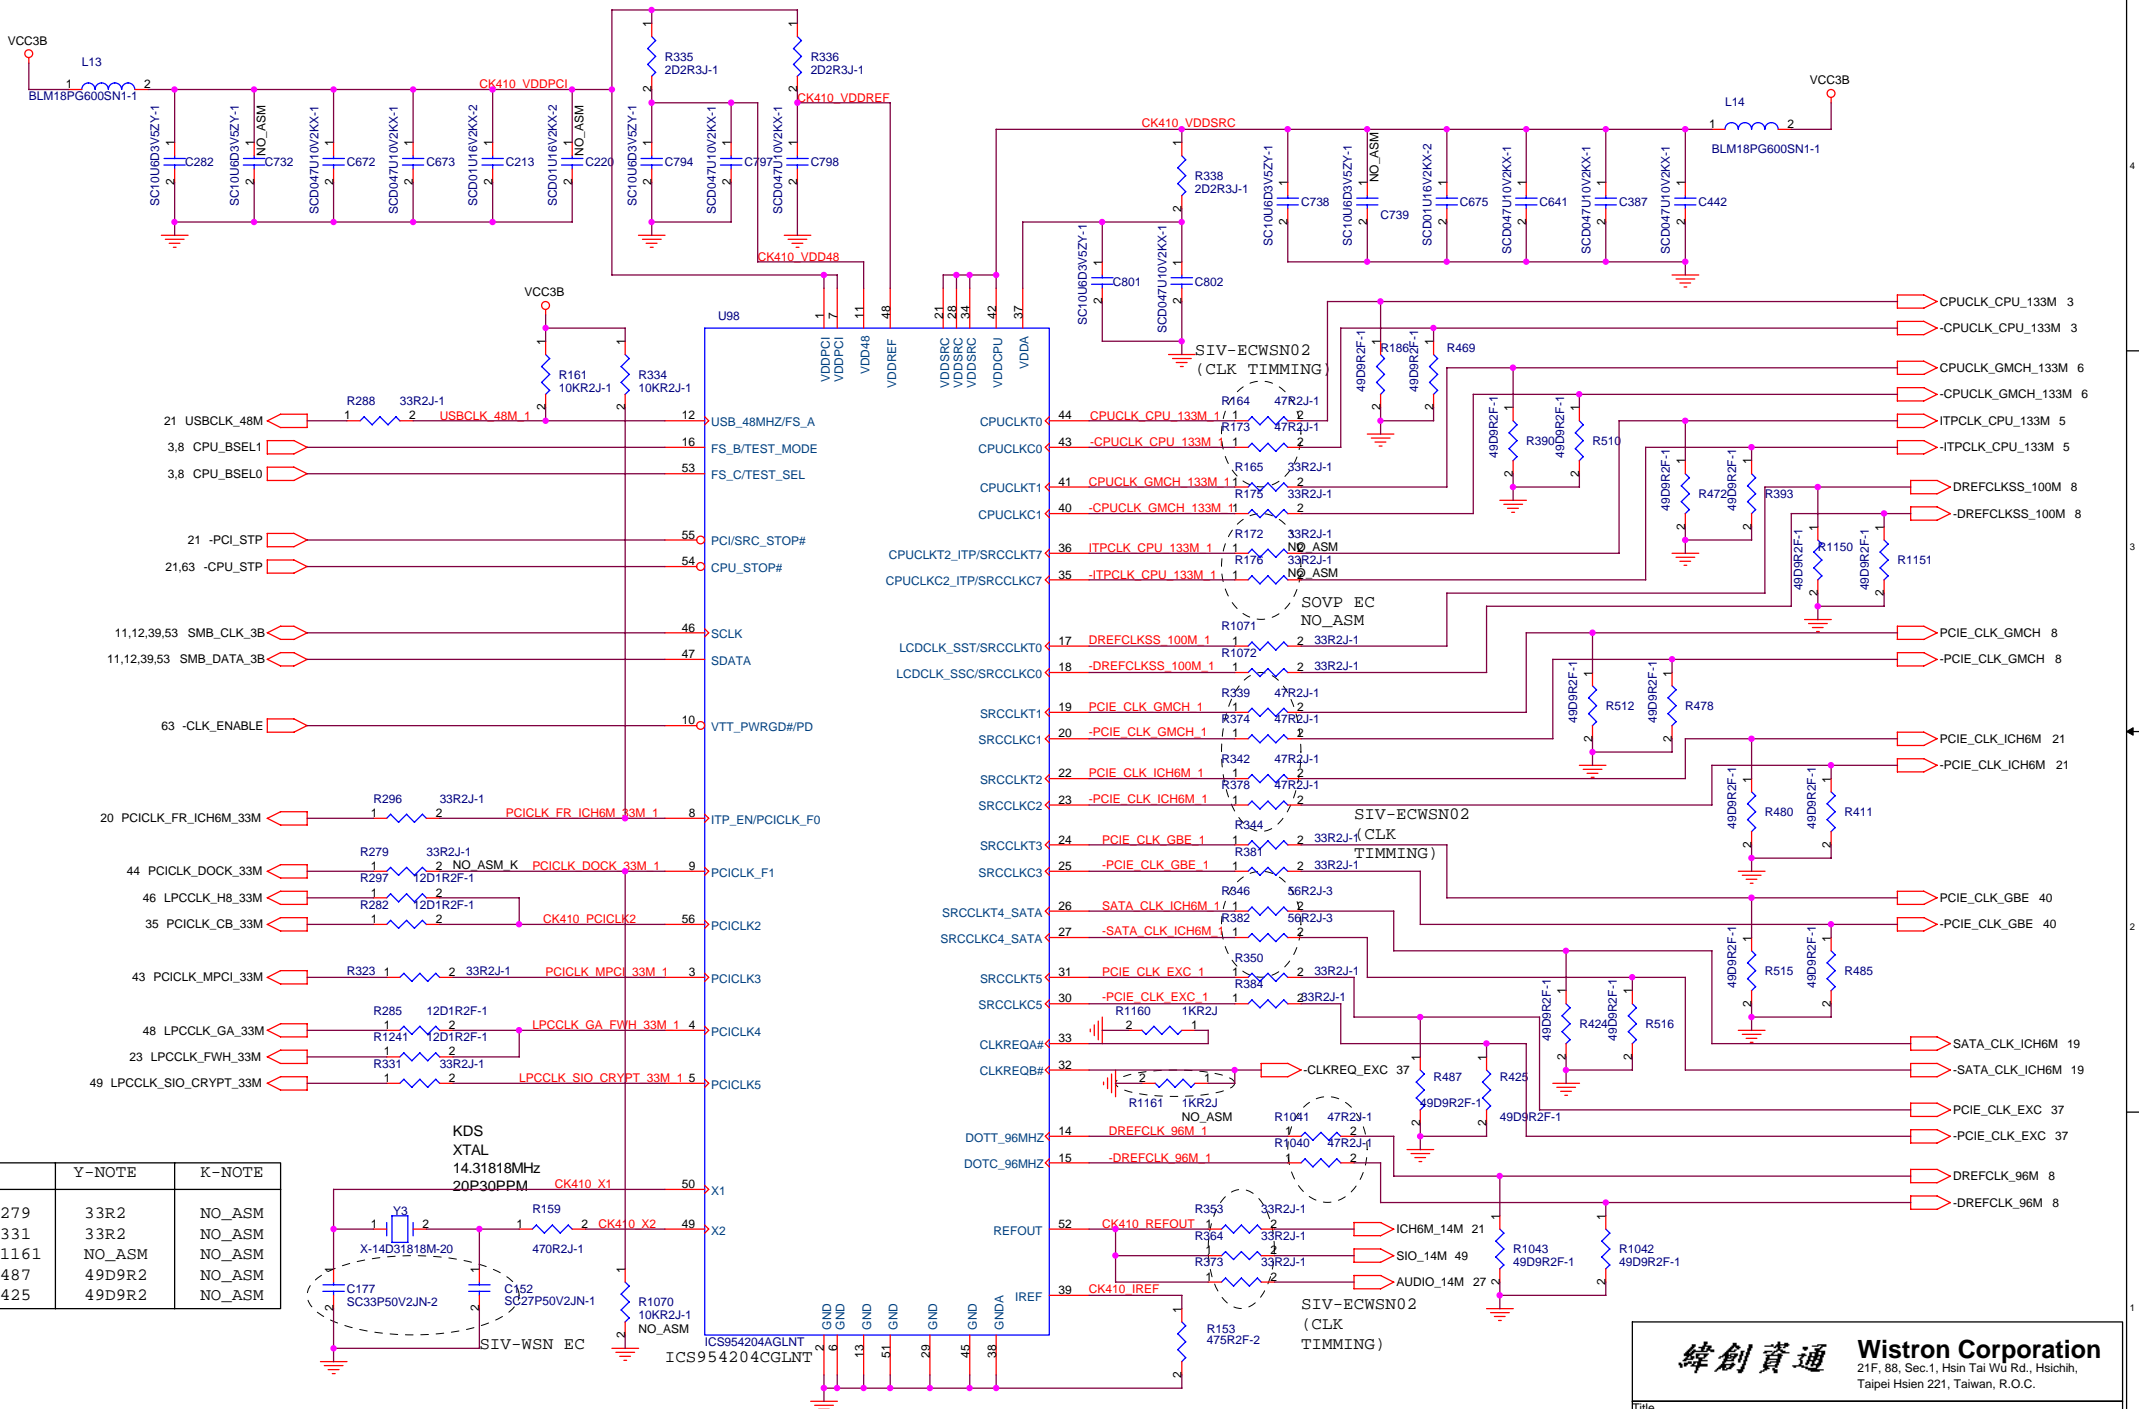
VCC3B
L13
BLM18PG600SN1-1
CK410_VDDPCI
SC10U6D3V5ZY-1 C282
SC10U6D3V5ZY-1 NO_ASM C732
SCD047U10V2KX-1 C672
SCD047U10V2KX-1 C673
SCD01U16V2KX-2 C213
SCD01U16V2KX-2 NO_ASM C220
R335 2D2R3J-1
R336 2D2R3J-1
CK410_VDDREF
SC10U6D3V5ZY-1 C794
SCD047U10V2KX-1 C797
SCD047U10V2KX-1 C798
CK410_VDD48
CK410_VDDSRC
R338 2D2R3J-1
SC10U6D3V5ZY-1 C738
SC10U6D3V5ZY-1 NO_ASM C739
SCD01U16V2KX-2 C675
SCD047U10V2KX-1 C641
SCD047U10V2KX-1 C387
SCD047U10V2KX-1 C442
VCC3B
L14
BLM18PG600SN1-1
SC10U6D3V5ZY-1 C801
SCD047U10V2KX-1 C802
VCC3B
U98
VDDPCI VDDPCI VDD48 VDDREF VDDSRC VDDSRC VDDSRC VDDCPU VDDA
R161 10KR2J-1
R334 10KR2J-1
R288 33R2J-1
21 USBCLK_48M USBCLK_48M 12 USB_48MHZ/FS_A
3,8 CPU_BSEL1 16 FS_B/TEST_MODE
3,8 CPU_BSEL0 53 FS_C/TEST_SEL
21 -PCI_STP 55 PCI/SRC_STOP#
21,63 -CPU_STP 54 CPU_STOP#
11,12,39,53 SMB_CLK_3B 46 SCLK
11,12,39,53 SMB_DATA_3B 47 SDATA
63 -CLK_ENABLE 10 VTT_PWRGD#/PD
R296 33R2J-1
20 PCICLK_FR_ICH6M_33M PCICLK_FR_ICH6M_33M 8 ITP_EN/PCICLK_F0
R279 33R2J-1 NO_ASM_K
44 PCICLK_DOCK_33M PCICLK_DOCK_33M 9 PCICLK_F1
R297 12D1R2F-1
46 LPCCLK_H8_33M
R282 12D1R2F-1
35 PCICLK_CB_33M CK410_PCICLK2 56 PCICLK2
R323 33R2J-1
43 PCICLK_MPCI_33M PCICLK_MPCI_33M 3 PCICLK3
R285 12D1R2F-1
48 LPCCLK_GA_33M LPCCLK_GA_FWH_33M 4 PCICLK4
R1241 12D1R2F-1
23 LPCCLK_FWH_33M
R331 33R2J-1
49 LPCCLK_SIO_CRYPT_33M LPCCLK_SIO_CRYPT_33M 5 PCICLK5
KDS XTAL 14.31818MHz 20P30PPM
CK410_X1 50 X1
Y3
X-14D31818M-20
R159 470R2J-1
CK410_X2 49 X2
C177 SC33P50V2JN-2
C152 SC27P50V2JN-1
R1070 10KR2J-1 NO_ASM
SIV-WSN EC
ICS954204AGLNT
ICS954204CGLNT
GND GND GND GND GND GND GNDA
SIV-ECWSN02 (CLK TIMMING)
CPUCLKT0 44 CPUCLK_CPU_133M R164 47R2J-1
CPUCLKC0 43 -CPUCLK_CPU_133M R173 47R2J-1
CPUCLKT1 41 CPUCLK_GMCH_133M R165 33R2J-1
CPUCLKC1 40 -CPUCLK_GMCH_133M R175 33R2J-1
CPUCLKT2_ITP/SRCCLKT7 36 ITPCLK_CPU_133M R172 33R2J-1 NO_ASM
CPUCLKC2_ITP/SRCCLKC7 35 -ITPCLK_CPU_133M R176 33R2J-1 NO_ASM
SOVP EC NO_ASM
LCDCLK_SST/SRCCLKT0 17 DREFCLKSS_100M R1071 33R2J-1
LCDCLK_SSC/SRCCLKC0 18 -DREFCLKSS_100M R1072 33R2J-1
SRCCLKT1 19 PCIE_CLK_GMCH R339 47R2J-1
SRCCLKC1 20 -PCIE_CLK_GMCH R374 47R2J-1
SRCCLKT2 22 PCIE_CLK_ICH6M R342 47R2J-1
SRCCLKC2 23 -PCIE_CLK_ICH6M R378 47R2J-1
SRCCLKT3 24 PCIE_CLK_GBE R344 33R2J-1
SRCCLKC3 25 -PCIE_CLK_GBE R381 33R2J-1
SIV-ECWSN02 (CLK TIMMING)
SRCCLKT4_SATA 26 SATA_CLK_ICH6M R346 56R2J-3
SRCCLKC4_SATA 27 -SATA_CLK_ICH6M R382 56R2J-3
SRCCLKT5 31 PCIE_CLK_EXC R350 33R2J-1
SRCCLKC5 30 -PCIE_CLK_EXC R384 33R2J-1
CLKREQA# 33 R1160 1KR2J
CLKREQB# 32 R1161 1KR2J NO_ASM -CLKREQ_EXC 37
DOTT_96MHZ 14 DREFCLK_96M R1041 47R2J-1
DOTC_96MHZ 15 -DREFCLK_96M R1040 47R2J-1
REFOUT 52 CK410_REFOUT R353 33R2J-1 ICH6M_14M 21
R364 33R2J-1 SIO_14M 49
R373 33R2J-1 AUDIO_14M 27
IREF 39 CK410_IREF
R153 475R2F-2
SIV-ECWSN02 (CLK TIMMING)
49D9R2F-1 R186 49D9R2F-1 R469
49D9R2F-1 R390 49D9R2F-1 R510
49D9R2F-1 R472 49D9R2F-1 R393
49D9R2F-1 R1150 49D9R2F-1 R1151
49D9R2F-1 R512 49D9R2F-1 R478
49D9R2F-1 R480 49D9R2F-1 R411
49D9R2F-1 R515 49D9R2F-1 R485
49D9R2F-1 R424 49D9R2F-1 R516
R487 49D9R2F-1 R425 49D9R2F-1
R1043 49D9R2F-1 R1042 49D9R2F-1
CPUCLK_CPU_133M 3
-CPUCLK_CPU_133M 3
CPUCLK_GMCH_133M 6
-CPUCLK_GMCH_133M 6
ITPCLK_CPU_133M 5
-ITPCLK_CPU_133M 5
DREFCLKSS_100M 8
-DREFCLKSS_100M 8
PCIE_CLK_GMCH 8
-PCIE_CLK_GMCH 8
PCIE_CLK_ICH6M 21
-PCIE_CLK_ICH6M 21
PCIE_CLK_GBE 40
-PCIE_CLK_GBE 40
SATA_CLK_ICH6M 19
-SATA_CLK_ICH6M 19
PCIE_CLK_EXC 37
-PCIE_CLK_EXC 37
DREFCLK_96M 8
-DREFCLK_96M 8

| | Y-NOTE | K-NOTE |
|---|---|---|
| 279 | 33R2 | NO_ASM |
| 331 | 33R2 | NO_ASM |
| 1161 | NO_ASM | NO_ASM |
| 487 | 49D9R2 | NO_ASM |
| 425 | 49D9R2 | NO_ASM |

緯創資通 Wistron Corporation
21F, 88, Sec.1, Hsin Tai Wu Rd., Hsichih, Taipei Hsien 221, Taiwan, R.O.C.
Title